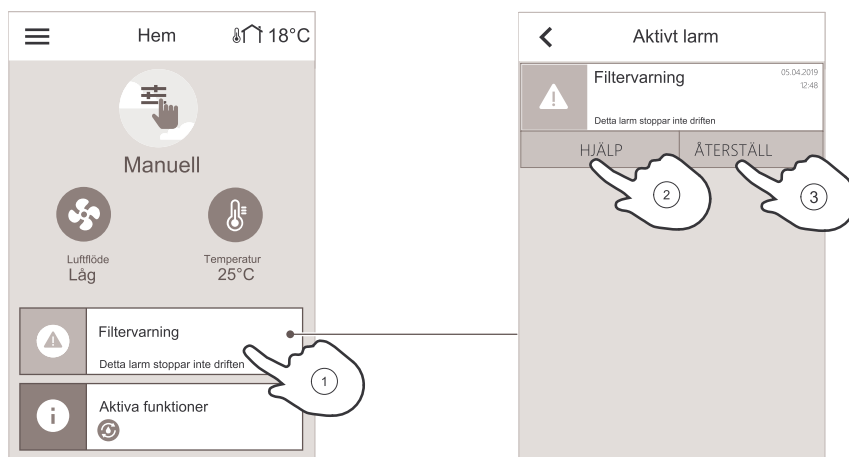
Hem 18°C

Manuell

Luftflöde
Låg

Temperatur
25°C

Filtervarning
Detta larm stoppar inte driften

1

Aktiva funktioner

Aktivt larm

Filtervarning
05.04.2019
12:48
Detta larm stoppar inte driften

HJÄLP
ÅTERSTÄLL

2

3